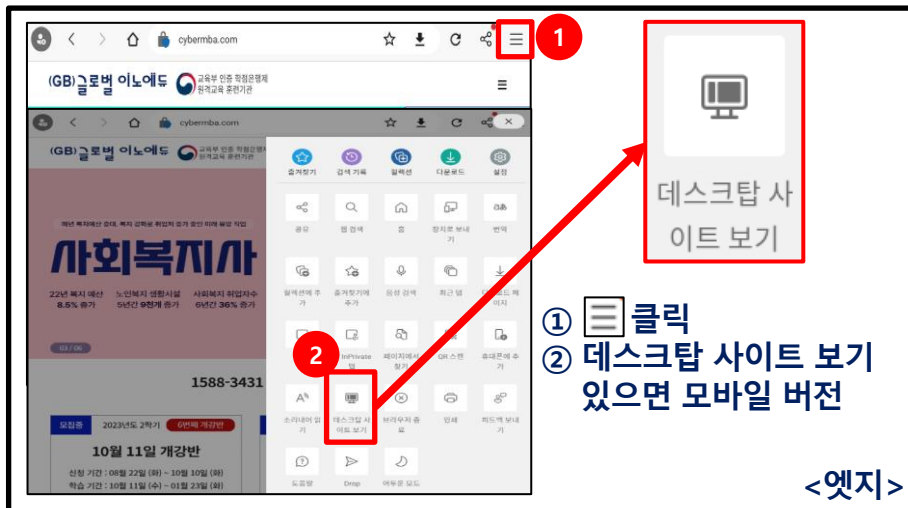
cybermba.com

1

(GB)글로벌 이노에듀 교육부 인증 학점은행제 원격교육 훈련기관

cybermba.com

(GB)글로벌 이노에듀

즐겨찾기 검색 기록 컬렉션 다운로드 설정

공유 웹 검색 홈 장치로 보내기 번역

컬렉션에 추가 즐겨찾기에 추가 음성 검색 최근 탭 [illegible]

매년 복지예산 증대, 복지 강화로 취업자 수가 증가 중인 미래 유망 직업

사회복지사

22년 복지 예산 8.5% 증가 노인복지 생활시설 5년간 9천개 증가 사회복지 취업자수 6년간 36% 증가

03 / 06

InPrivate 탭 페이지에서 찾기 QR 스캔 휴대폰에 추가

2

1588-3431

소리내어 읽기 데스크탑 사이트 보기 브라우저 종료 인쇄 피드백 보내기

모집중 2023년도 2학기 6번째 개강반

10월 11일 개강반

신청 기간 : 08월 22일 (화) ~ 10월 10일 (화)
학습 기간 : 10월 11일 (수) ~ 01월 23일 (화)

도움말 Drop 어두운 모드

데스크탑 사이트 보기

① ☰ 클릭
② 데스크탑 사이트 보기 있으면 모바일 버전

<엣지>